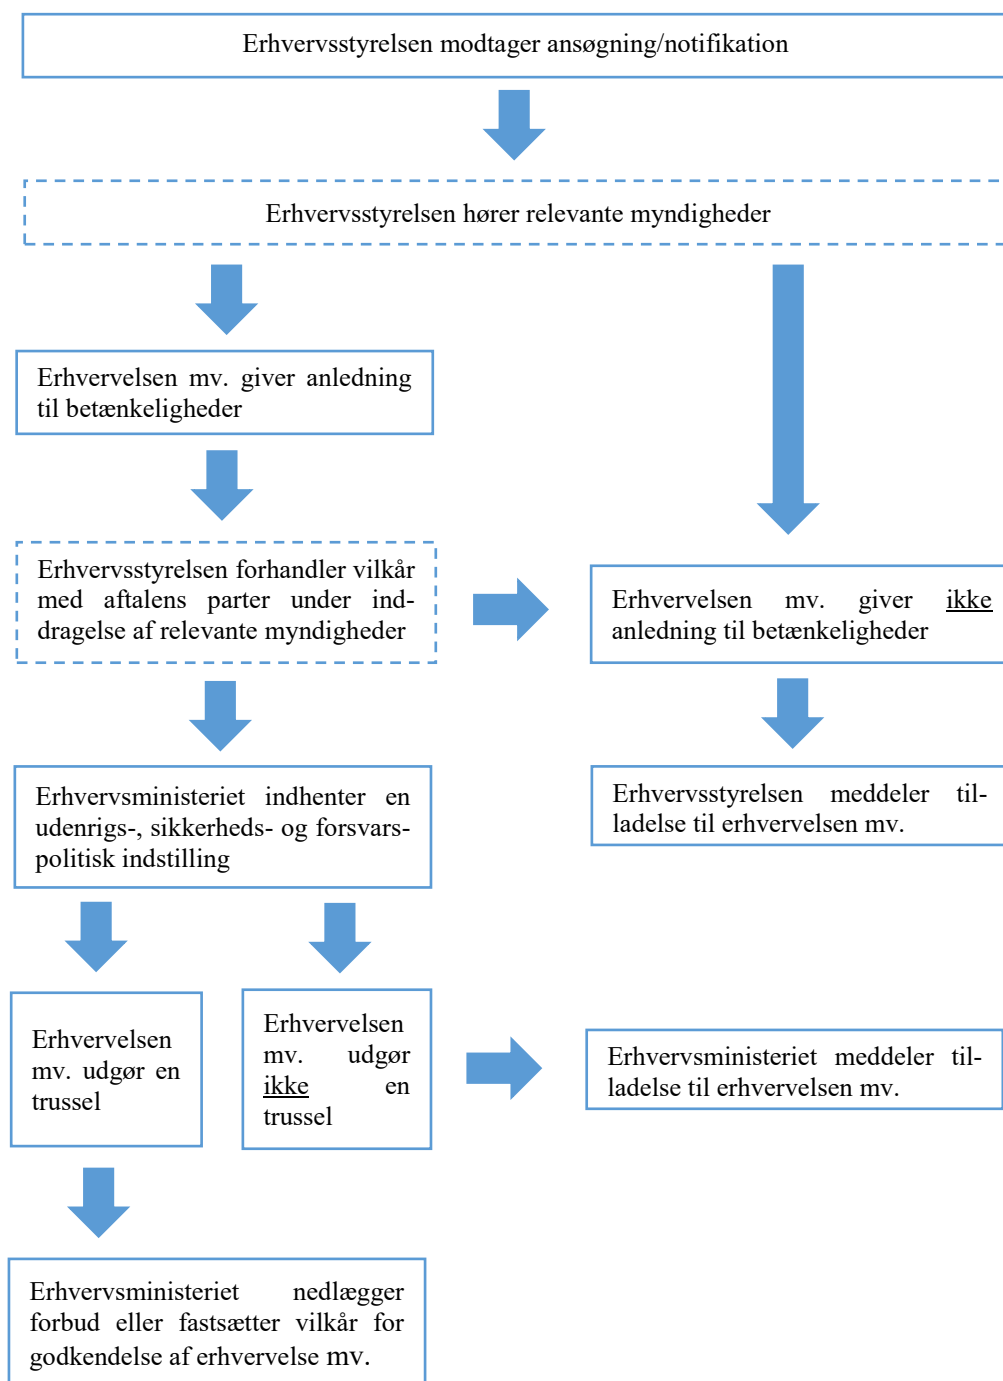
Erhvervsstyrelsen modtager ansøgning/notifikation

Erhvervsstyrelsen hører relevante myndigheder

Erhvervelsen mv. giver anledning til betænkeligheder

Erhvervsstyrelsen forhandler vilkår med aftalens parter under inddragelse af relevante myndigheder

Erhvervelsen mv. giver ikke anledning til betænkeligheder

Erhvervsstyrelsen meddeler tilladelse til erhvervelsen mv.

Erhvervsministeriet indhenter en udenrigs-, sikkerheds- og forsvarspolitisk indstilling

Erhvervelsen mv. udgør en trussel

Erhvervelsen mv. udgør ikke en trussel

Erhvervsministeriet meddeler tilladelse til erhvervelsen mv.

Erhvervsministeriet nedlægger forbud eller fastsætter vilkår for godkendelse af erhvervelse mv.